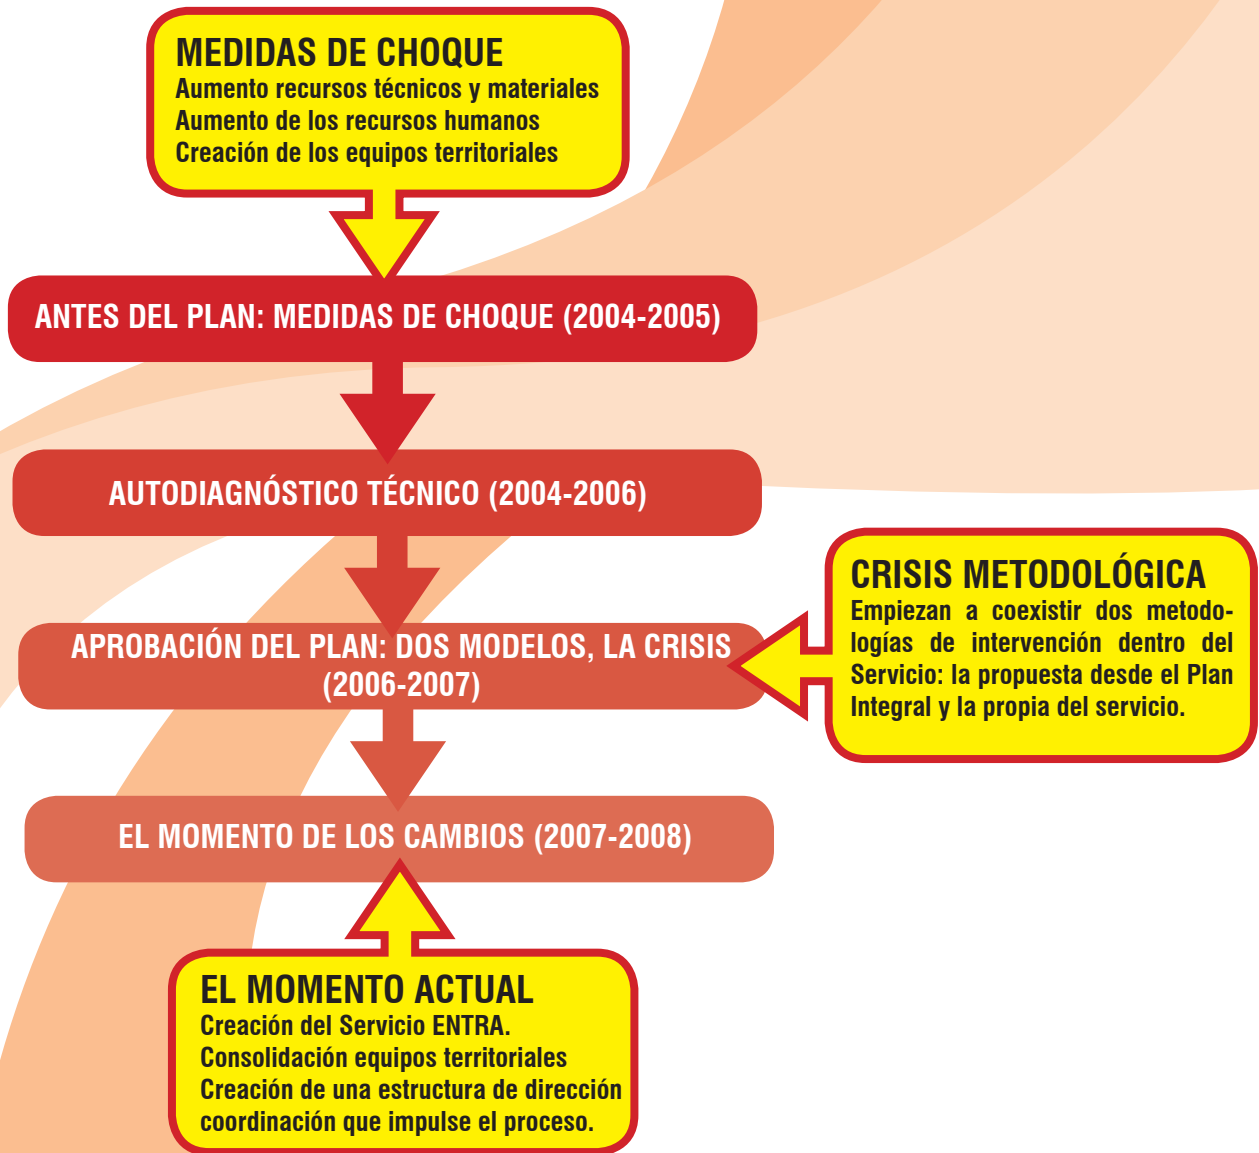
MEDIDAS DE CHOQUE
Aumento recursos técnicos y materiales
Aumento de los recursos humanos
Creación de los equipos territoriales

ANTES DEL PLAN: MEDIDAS DE CHOQUE (2004-2005)

AUTODIAGNÓSTICO TÉCNICO (2004-2006)

APROBACIÓN DEL PLAN: DOS MODELOS, LA CRISIS (2006-2007)

CRISIS METODOLÓGICA
Empiezan a coexistir dos metodologías de intervención dentro del Servicio: la propuesta desde el Plan Integral y la propia del servicio.

EL MOMENTO DE LOS CAMBIOS (2007-2008)

EL MOMENTO ACTUAL
Creación del Servicio ENTRA.
Consolidación equipos territoriales
Creación de una estructura de dirección coordinación que impulse el proceso.